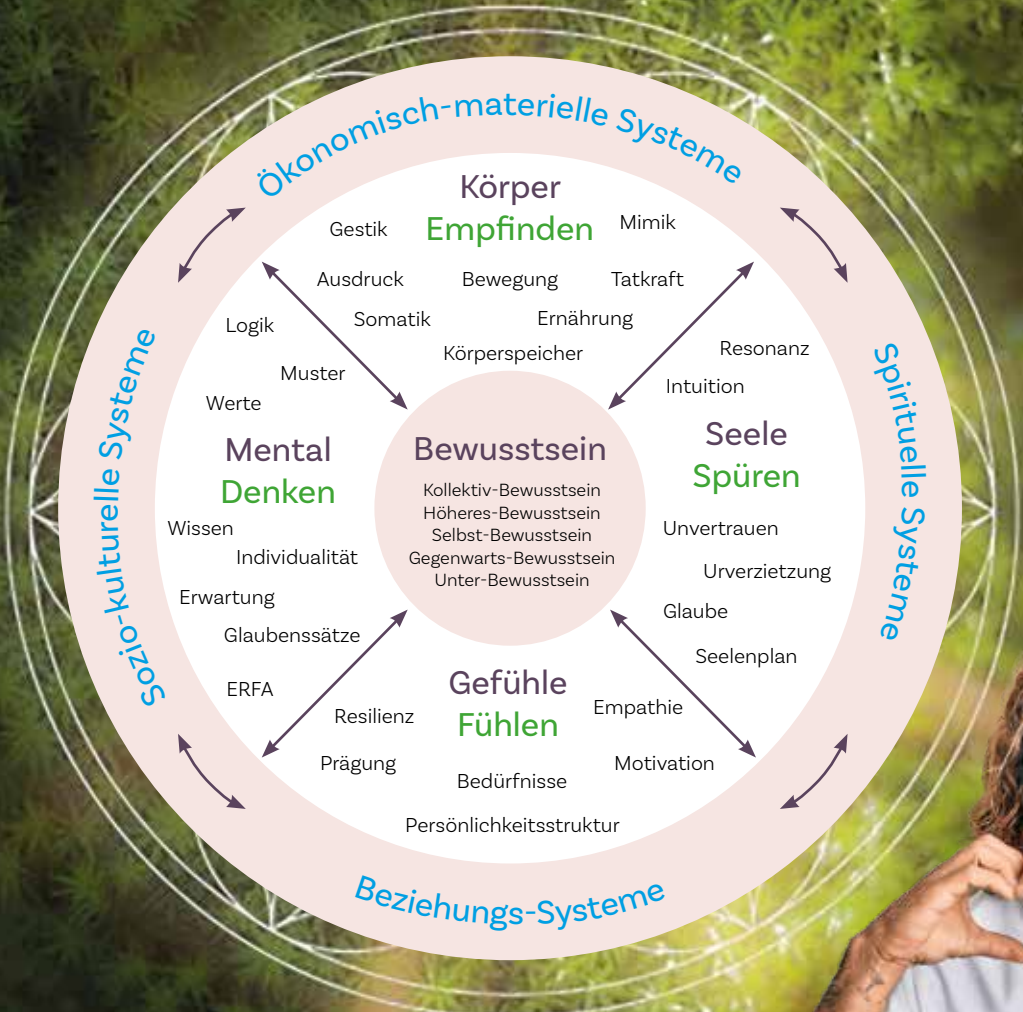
Ökonomisch-materielle Systeme

Spirituelle Systeme

Beziehungs-Systeme

Sozio-kulturelle Systeme

Körper
Empfinden

Gestik
Mimik
Ausdruck
Bewegung
Tatkraft
Somatik
Ernährung
Körperspeicher

Logik
Muster
Werte

Mental
Denken

Wissen
Individualität
Erwartung
Glaubenssätze
ERFA

Bewusstsein
Kollektiv-Bewusstsein
Höheres-Bewusstsein
Selbst-Bewusstsein
Gegenwarts-Bewusstsein
Unter-Bewusstsein

Resonanz
Intuition

Seele
Spüren

Unvertrauen
Urverzietzung
Glaube
Seelenplan

Gefühle
Fühlen

Resilienz
Empathie
Prägung
Motivation
Bedürfnisse
Persönlichkeitsstruktur